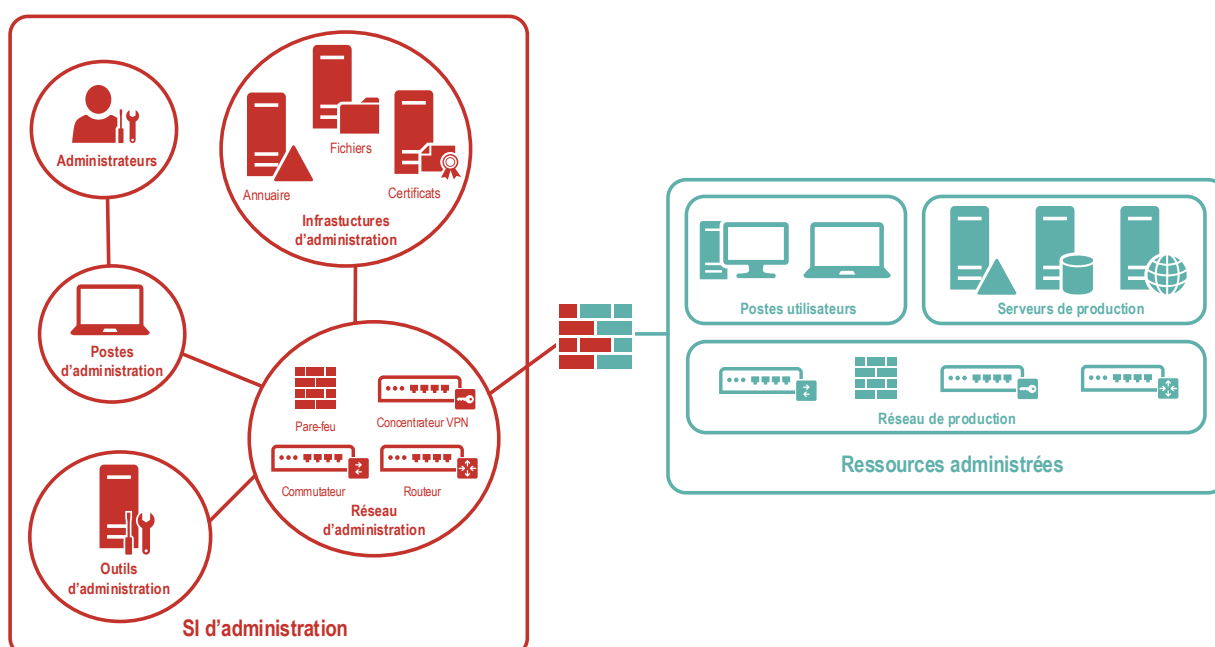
Administrateurs

Fichiers

Annuaire

Certificats

Infrastuctures d’administration

Postes d’administration

Pare-feu

Concentrateur VPN

Commutateur

Routeur

Réseau d’administration

Outils d’administration

SI d’administration

Postes utilisateurs

Serveurs de production

Réseau de production

Ressources administrées